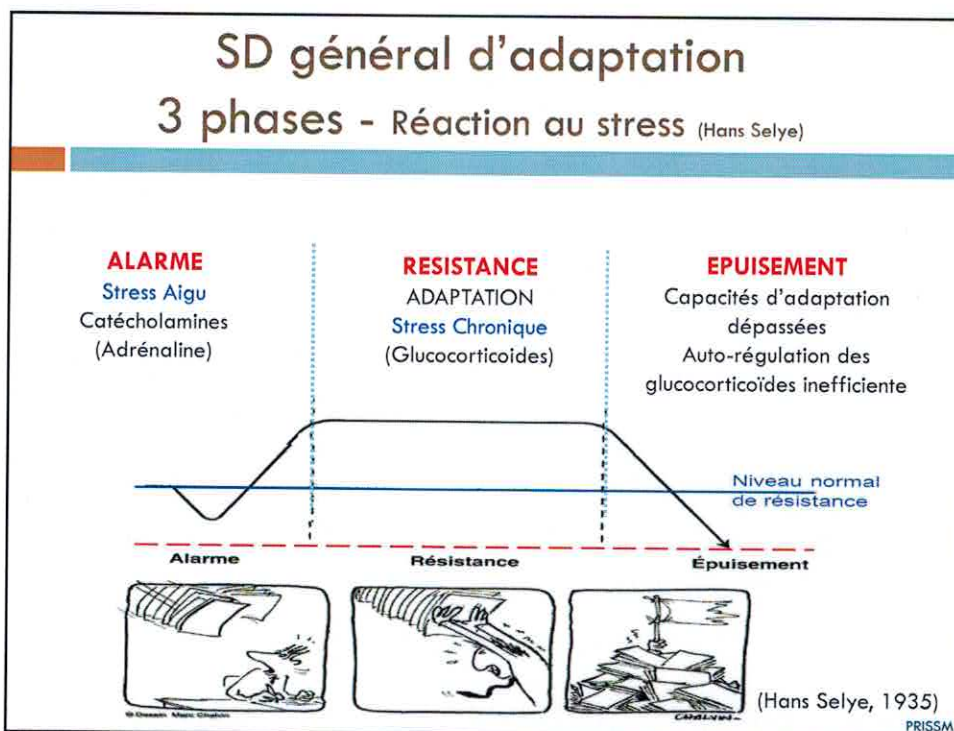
SD général d'adaptation

3 phases - Réaction au stress (Hans Selye)

ALARME
Stress Aigu
Catécholamines
(Adrénaline)

RESISTANCE
ADAPTATION
Stress Chronique
(Glucocorticoides)

EPUISEMENT
Capacités d'adaptation dépassées
Auto-régulation des glucocorticoïdes inefficiente

Niveau normal de résistance

Alarme

Résistance

Épuisement

© Dessin Marc Chalvin

CHALVIN

(Hans Selye, 1935)

PRISSM